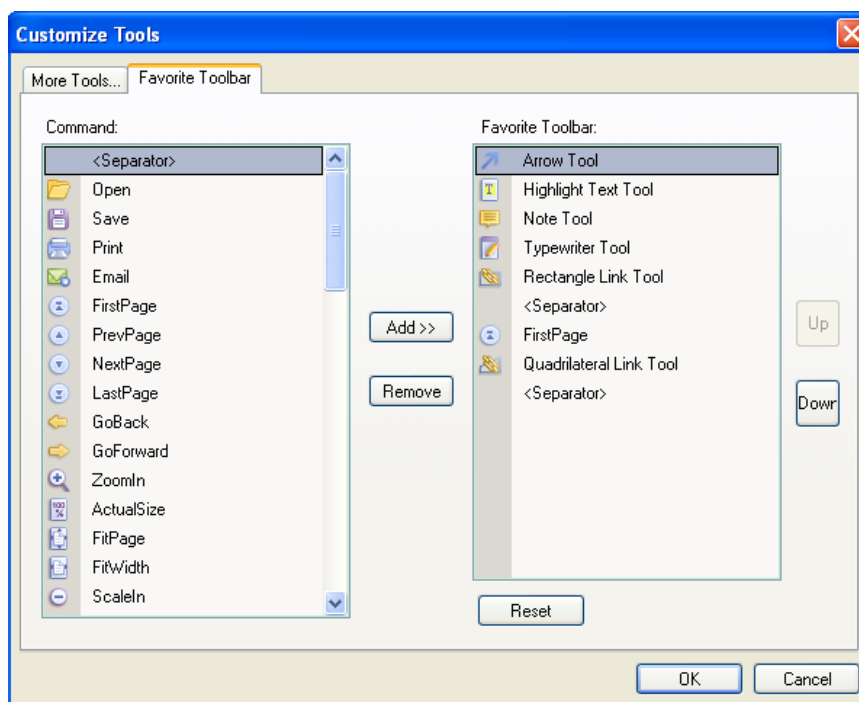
Customize Tools

More Tools... Favorite Toolbar

Command:

<Separator>
Open
Save
Print
Email
FirstPage
PrevPage
NextPage
LastPage
GoBack
GoForward
ZoomIn
ActualSize
FitPage
FitWidth
ScaleIn

Add >>

Remove

Favorite Toolbar:

Arrow Tool
Highlight Text Tool
Note Tool
Typewriter Tool
Rectangle Link Tool
<Separator>
FirstPage
Quadrilateral Link Tool
<Separator>

Up

Dowr

Reset

OK

Cancel